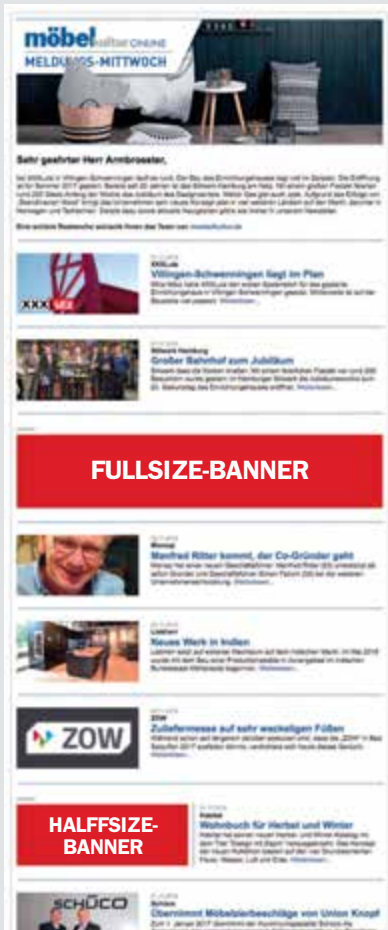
möbel kultur ONLINE
MELDUNGS-MITTWOCH

Sehr geehrter Herr Armbrecht,

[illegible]

Eine schöne Restwoche wünscht Ihnen das Team von moebelkultur.de

XXXLutz
Villingen-Schwenningen liegt im Plan
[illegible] Weiterlesen

Möbelhaus Hamburg
Großer Bahnhof zum Jubiläum
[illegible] Weiterlesen

FULLSIZE-BANNER

Manfred Ritter kommt, der Co-Gründer geht
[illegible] Weiterlesen

Neues Werk in Indien
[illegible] Weiterlesen

ZOW
ZOW
Zuliefermesse auf sehr wackeligen Füßen
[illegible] Weiterlesen

HALFFSIZE-BANNER

Webhook für Herbst und Winter
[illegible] Weiterlesen

SCHÜCO
Übernimmt Möbelbeschläge von Union Knopf
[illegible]